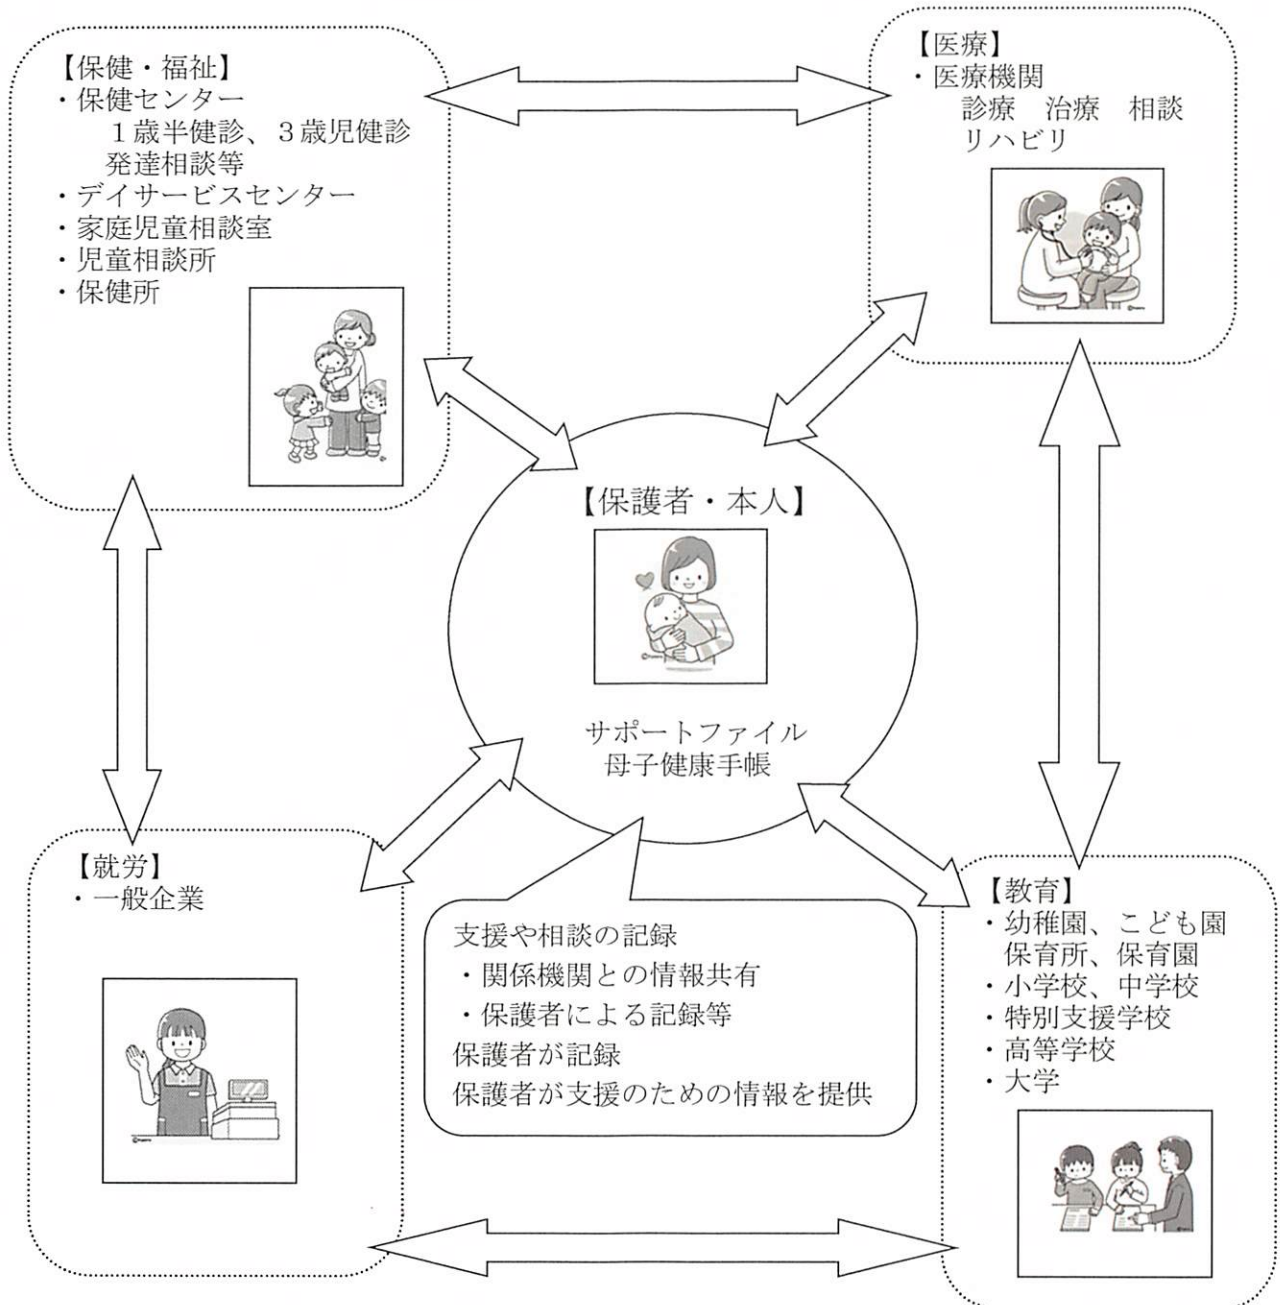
【保健・福祉】
・保健センター
１歳半健診、３歳児健診
発達相談等
・デイサービスセンター
・家庭児童相談室
・児童相談所
・保健所

【医療】
・医療機関
診療　治療　相談
リハビリ

【保護者・本人】

サポートファイル
母子健康手帳

【就労】
・一般企業

支援や相談の記録
・関係機関との情報共有
・保護者による記録等
保護者が記録
保護者が支援のための情報を提供

【教育】
・幼稚園、こども園
保育所、保育園
・小学校、中学校
・特別支援学校
・高等学校
・大学